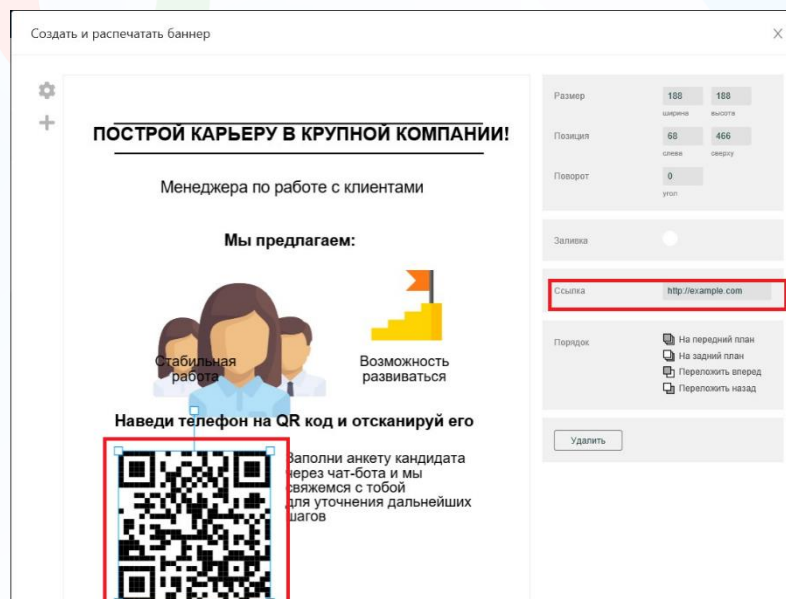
Создать и распечатать баннер

ПОСТРОЙ КАРЬЕРУ В КРУПНОЙ КОМПАНИИ!

Менеджера по работе с клиентами

Мы предлагаем:

Стабильная работа

Возможность развиваться

Наведи телефон на QR код и отсканируй его

Заполни анкету кандидата через чат-бота и мы свяжемся с тобой для уточнения дальнейших шагов

Размер 188 188
ширина высота

Позиция 68 466
слева сверху

Поворот 0
угол

Заливка

Ссылка http://example.com

Порядок
На передний план
На задний план
Переложить вперед
Переложить назад

Удалить